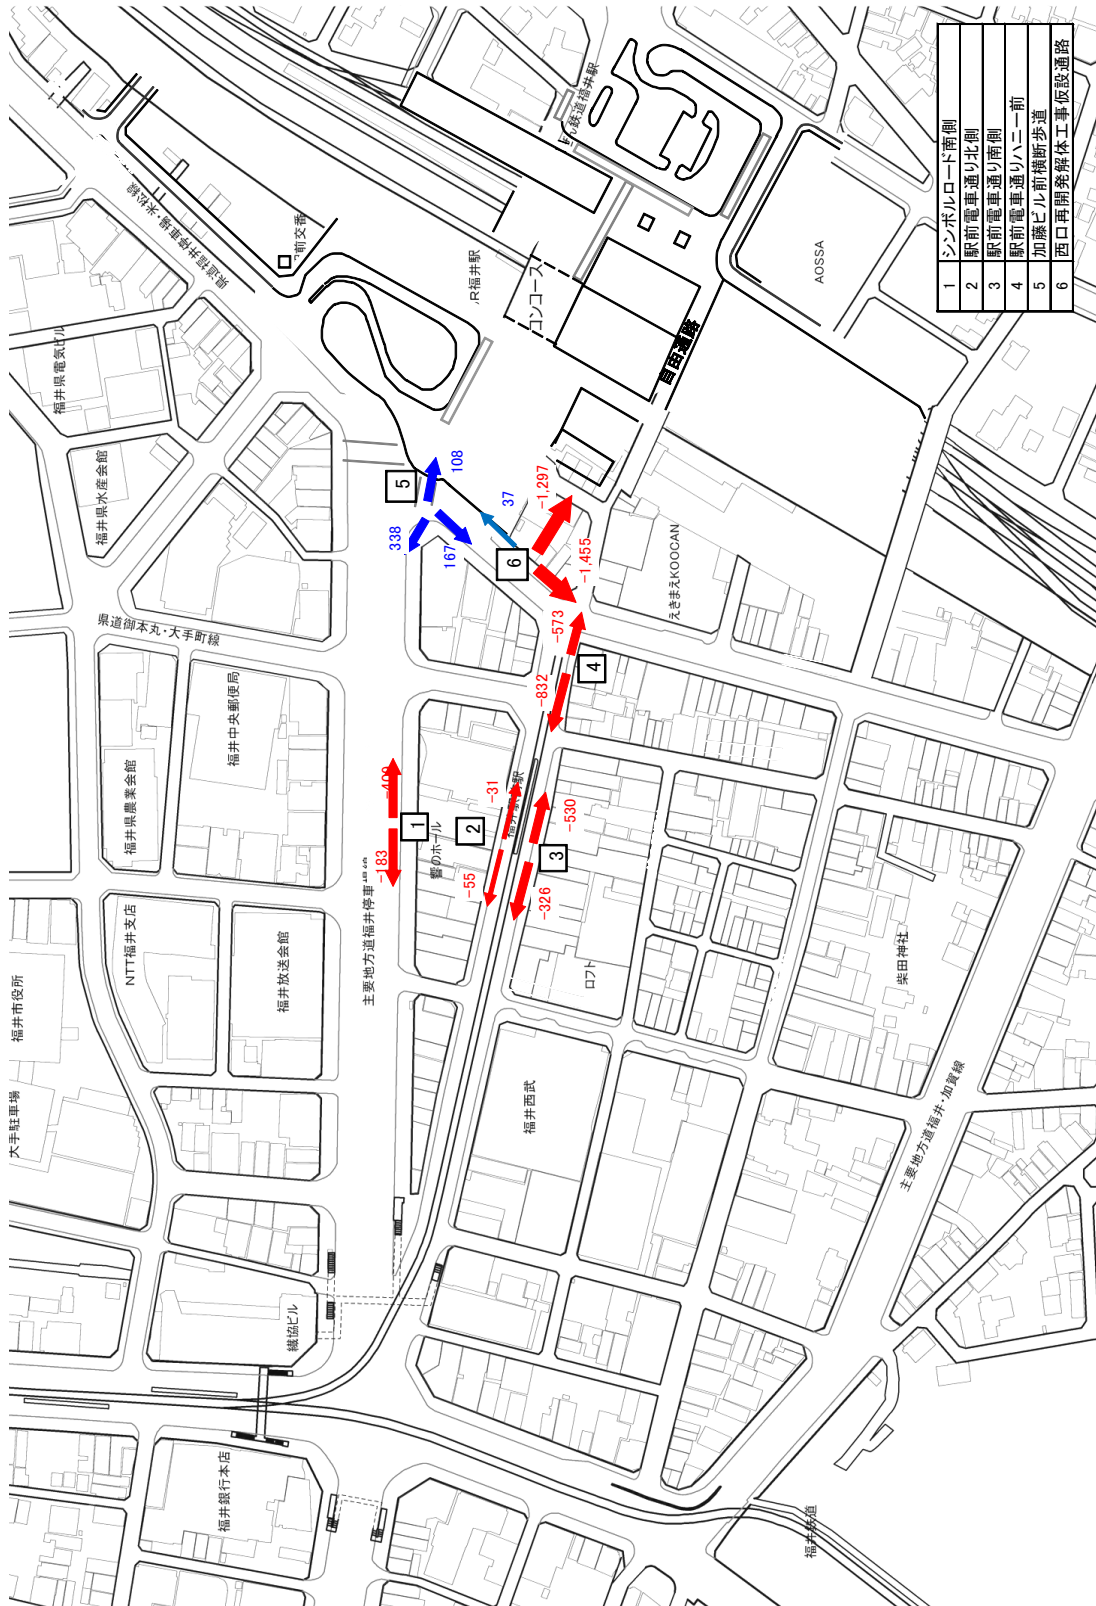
| | |
|---|---|
| 1 | シンボルロード南側 |
| 2 | 駅前電車通り北側 |
| 3 | 駅前電車通り南側 |
| 4 | 駅前電車通りハニー前 |
| 5 | 加藤ビル前横断歩道 |
| 6 | 西口再開発解体工事仮設通路 |

えちぜん鉄道福井駅

AOSSA

目田通路

JR福井駅

コンコース

駅前交番

県道福井停車場線

福井県電気ビル

福井県水産会館

5
108
338
167
37
6
-1,297
-1,455
-573
4
-832

えきまえKOOCAN

県道御本丸・大手町線

福井中央郵便局

福井県農業会館

-409
1
-183
2
-31
福井駅前
響のホール
-55
-530
3
-326

主要地方道福井停車場線

NTT福井支店

福井放送会館

福井市役所

ロフト

柴田神社

福井西武

主要地方道福井・加賀線

大手駐車場

繊協ビル

福井銀行本店

福井鉄道